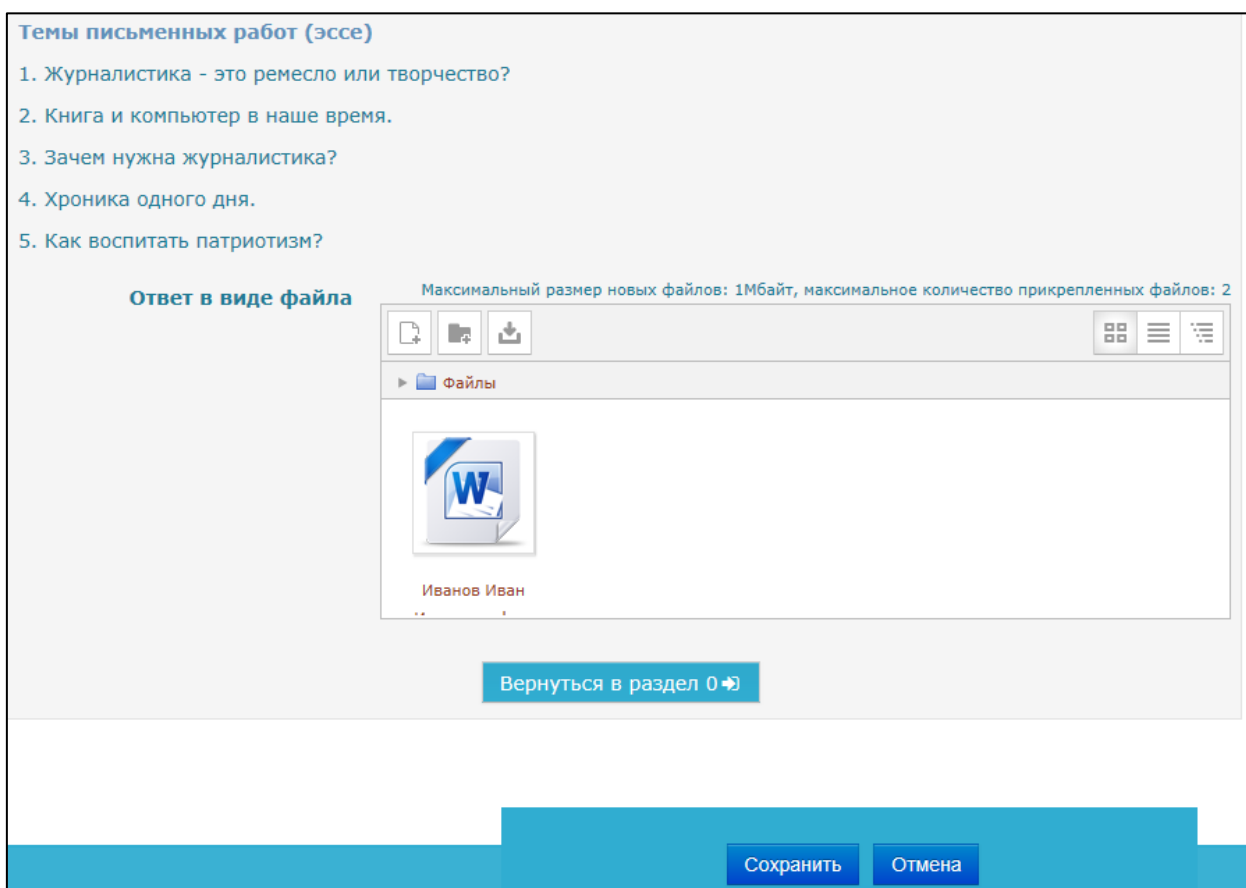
Темы письменных работ (эссе)

1. Журналистика - это ремесло или творчество?

2. Книга и компьютер в наше время.

3. Зачем нужна журналистика?

4. Хроника одного дня.

5. Как воспитать патриотизм?

Ответ в виде файла

Максимальный размер новых файлов: 1Мбайт, максимальное количество прикрепленных файлов: 2

Файлы

Иванов Иван
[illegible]

Вернуться в раздел 0

Сохранить

Отмена